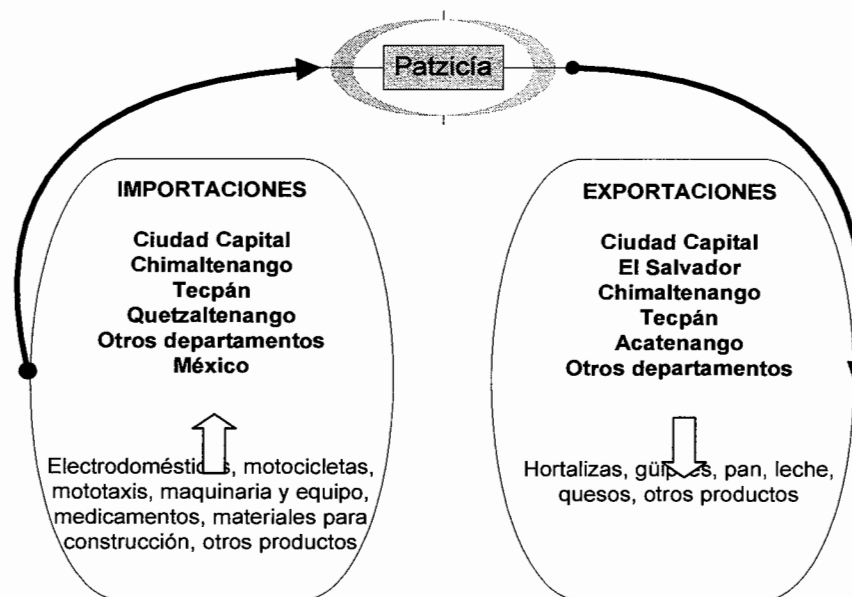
Patzicía

IMPORTACIONES

Ciudad Capital
Chimaltenango
Tecpán
Quetzaltenango
Otros departamentos
México

Electrodoméstic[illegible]s, motocicletas, mototaxis, maquinaria y equipo, medicamentos, materiales para construcción, otros productos

EXPORTACIONES

Ciudad Capital
El Salvador
Chimaltenango
Tecpán
Acatenango
Otros departamentos

Hortalizas, güip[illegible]s, pan, leche, quesos, otros productos